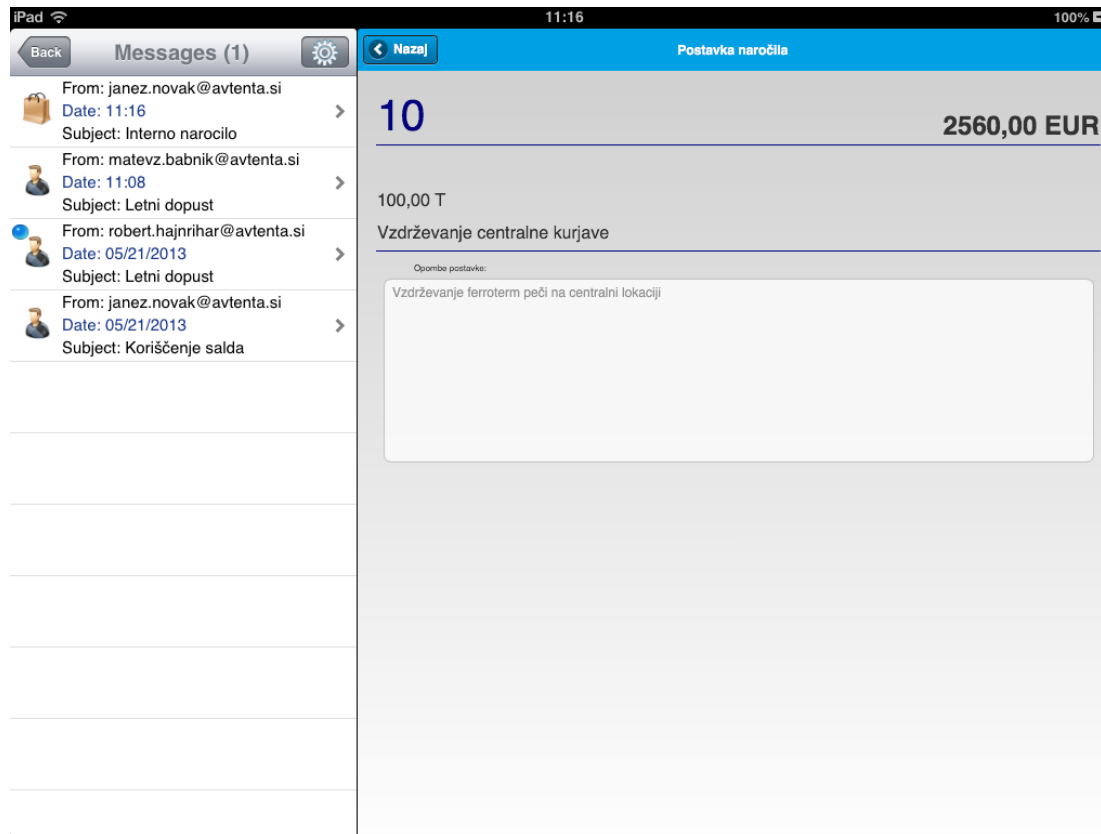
iPad 11:16 100%

Back Messages (1)

From: janez.novak@avtenta.si
Date: 11:16
Subject: Interno narocilo

From: matevz.babnik@avtenta.si
Date: 11:08
Subject: Letni dopust

From: robert.hajnrihar@avtenta.si
Date: 05/21/2013
Subject: Letni dopust

From: janez.novak@avtenta.si
Date: 05/21/2013
Subject: Koriščenje salda

Nazaj Postavka naročila

10

2560,00 EUR

100,00 T

Vzdrževanje centralne kurjave

Opombe postavke:

Vzdrževanje ferroterm peči na centralni lokaciji